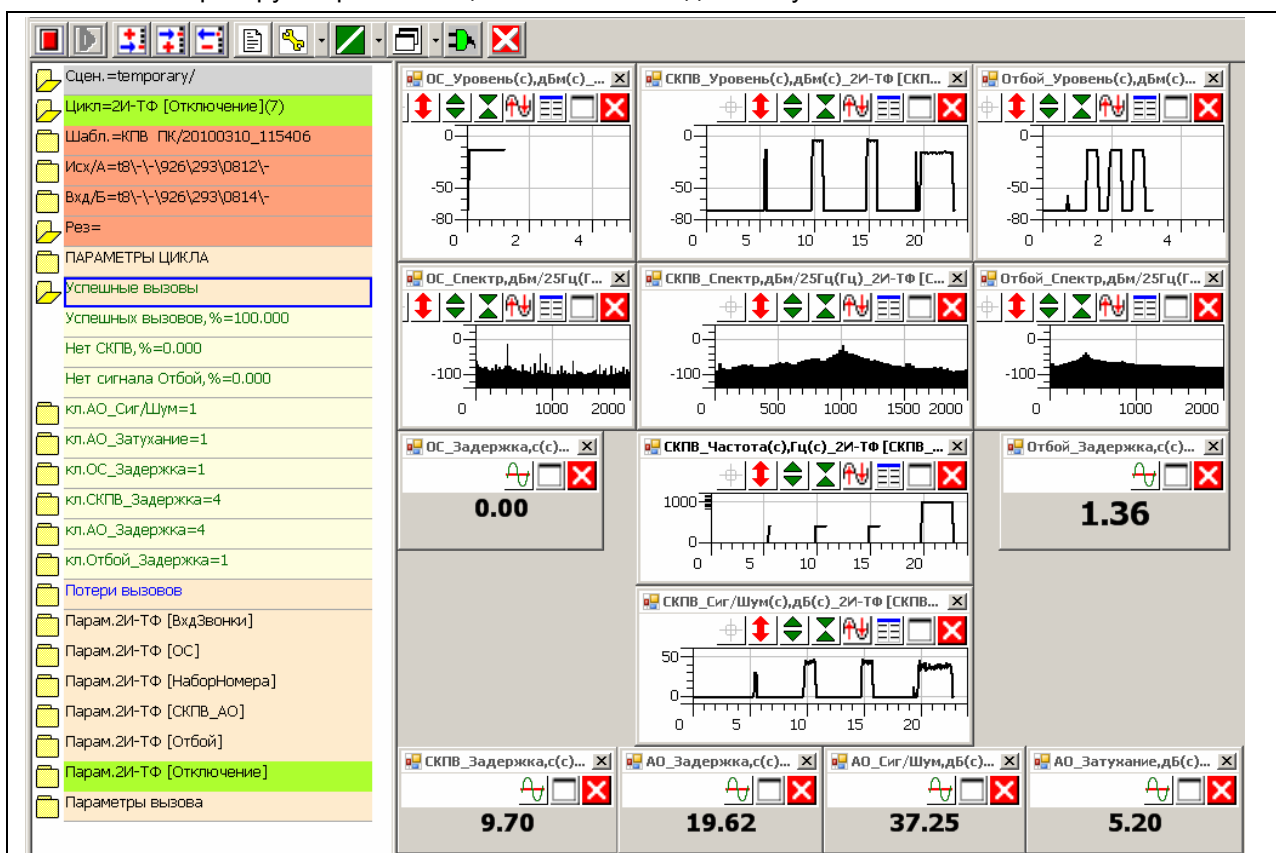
Сцен.=temporary/
Цикл=2И-ТФ [Отключение](7)
Шабл.=КПВ ПК/20100310_115406
Исх/А=t8\-\-\926\293\0812\-
Вхд/Б=t8\-\-\926\293\0814\-
Рез=
ПАРАМЕТРЫ ЦИКЛА
Успешные вызовы
Успешных вызовов,%=100.000
Нет СКПВ,%=0.000
Нет сигнала Отбой,%=0.000
кл.АО_Сиг/Шум=1
кл.АО_Затухание=1
кл.ОС_Задержка=1
кл.СКПВ_Задержка=4
кл.АО_Задержка=4
кл.Отбой_Задержка=1
Потери вызовов
Парам.2И-ТФ [ВхдЗвонки]
Парам.2И-ТФ [ОС]
Парам.2И-ТФ [НаборНомера]
Парам.2И-ТФ [СКПВ_АО]
Парам.2И-ТФ [Отбой]
Парам.2И-ТФ [Отключение]
Параметры вызова

ОС_Уровень(с),дБм(с)_...
0
-50
-80
0 2 4

СКПВ_Уровень(с),дБм(с)_2И-ТФ [СКП...
0
-50
-80
0 5 10 15 20

Отбой_Уровень(с),дБм(с)...
0
-50
-80
0 2 4

ОС_Спектр,дБм/25Гц(Г...
0
-100
0 1000 2000

СКПВ_Спектр,дБм/25Гц(Гц)_2И-ТФ [С...
0
-100
0 500 1000 1500 2000

Отбой_Спектр,дБм/25Гц(Г...
0
-100
0 1000 2000

ОС_Задержка,с(с)...
0.00

СКПВ_Частота(с),Гц(с)_2И-ТФ [СКПВ_...
1000
0
0 5 10 15 20

Отбой_Задержка,с(с)...
1.36

СКПВ_Сиг/Шум(с),дБ(с)_2И-ТФ [СКПВ...
50
0
0 5 10 15 20

СКПВ_Задержка,с(с)...
9.70

АО_Задержка,с(с)...
19.62

АО_Сиг/Шум,дБ(с)...
37.25

АО_Затухание,дБ(с)...
5.20